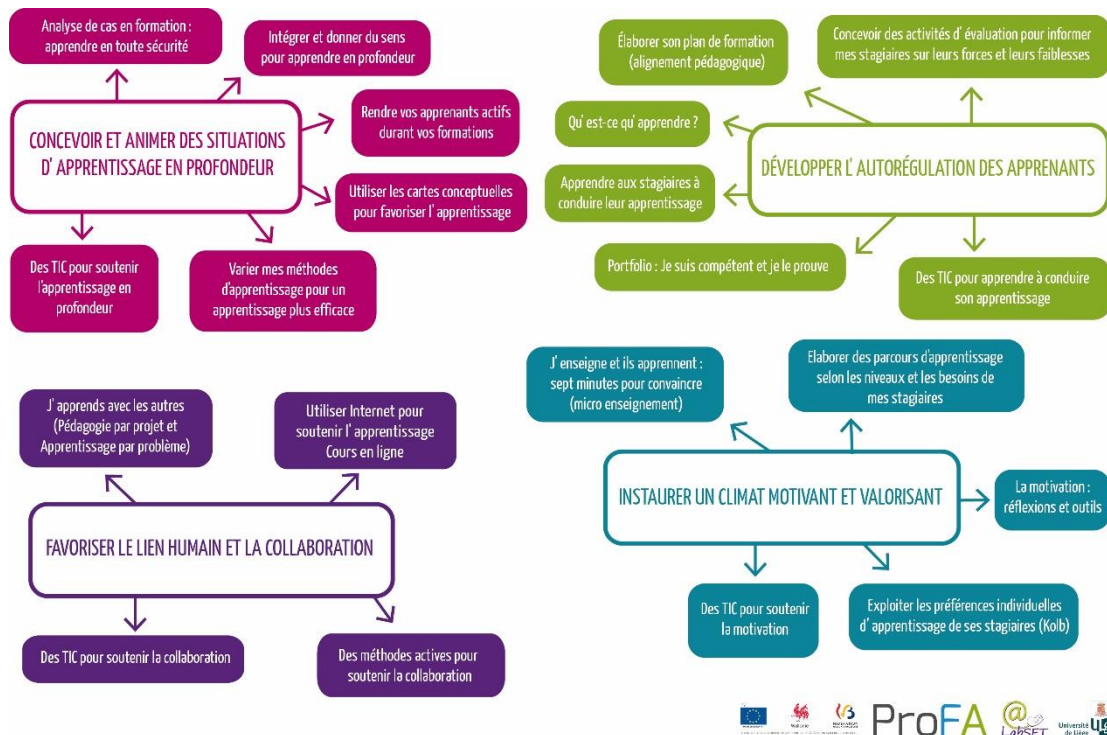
Analyse de cas en formation : apprendre en toute sécurité

Intégrer et donner du sens pour apprendre en profondeur

Rendre vos apprenants actifs durant vos formations

CONCEVOIR ET ANIMER DES SITUATIONS D' APPRENTISSAGE EN PROFONDEUR

Utiliser les cartes conceptuelles pour favoriser l' apprentissage

Des TIC pour soutenir l'apprentissage en profondeur

Varier mes méthodes d'apprentissage pour un apprentissage plus efficace

Élaborer son plan de formation (alignement pédagogique)

Concevoir des activités d' évaluation pour informer mes stagiaires sur leurs forces et leurs faiblesses

Qu' est-ce qu' apprendre ?

DÉVELOPPER L' AUTORÉGULATION DES APPRENANTS

Apprendre aux stagiaires à conduire leur apprentissage

Portfolio : Je suis compétent et je le prouve

Des TIC pour apprendre à conduire son apprentissage

J' apprends avec les autres (Pédagogie par projet et Apprentissage par problème)

Utiliser Internet pour soutenir l' apprentissage Cours en ligne

FAVORISER LE LIEN HUMAIN ET LA COLLABORATION

Des TIC pour soutenir la collaboration

Des méthodes actives pour soutenir la collaboration

J' enseigne et ils apprennent : sept minutes pour convaincre (micro enseignement)

Elaborer des parcours d'apprentissage selon les niveaux et les besoins de mes stagiaires

INSTAURER UN CLIMAT MOTIVANT ET VALORISANT

La motivation : réflexions et outils

Des TIC pour soutenir la motivation

Exploiter les préférences individuelles d' apprentissage de ses stagiaires (Kolb)

ProFA

LabSET

Université de Liège